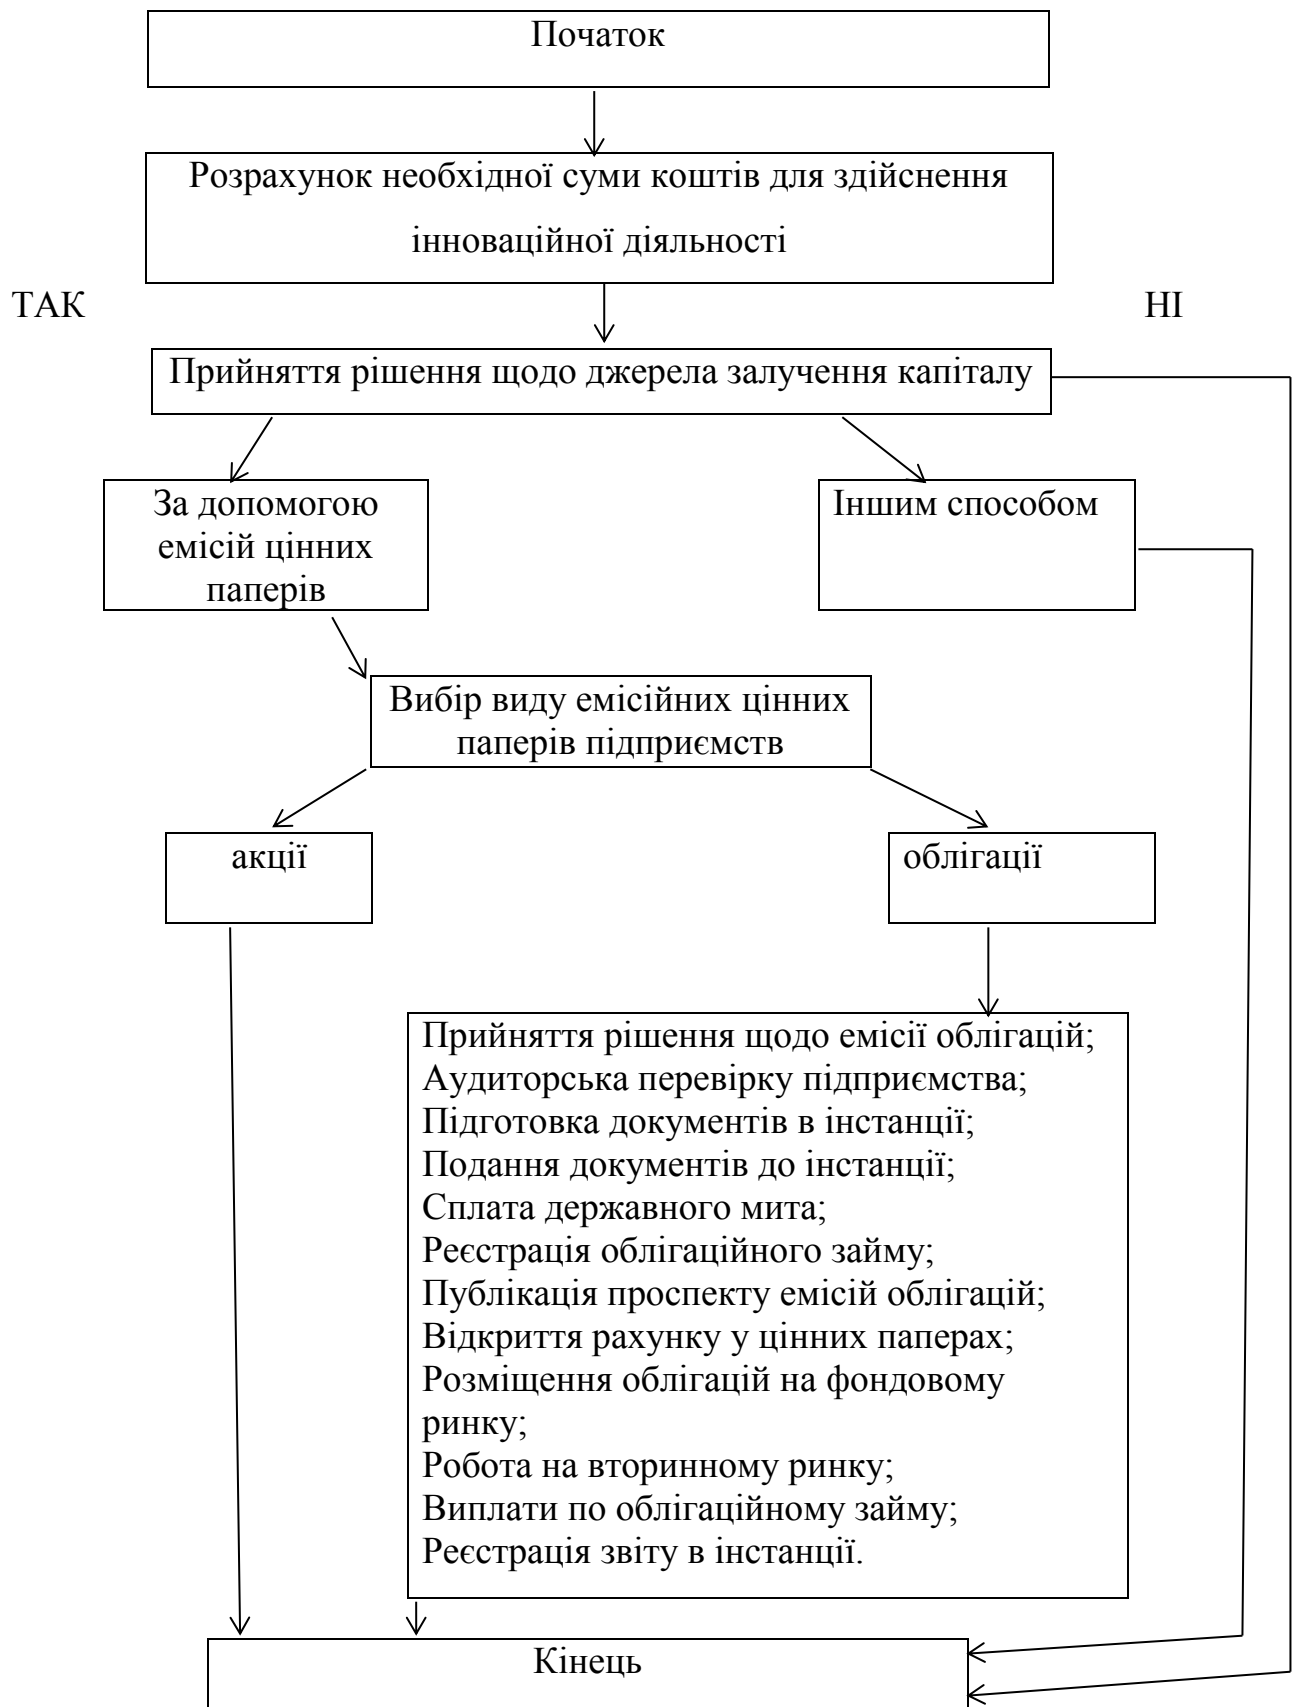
Початок

Розрахунок необхідної суми коштів для здійснення інноваційної діяльності

ТАК

НІ

Прийняття рішення щодо джерела залучення капіталу

За допомогою емісій цінних паперів

Іншим способом

Вибір виду емісійних цінних паперів підприємств

акції

облігації

Прийняття рішення щодо емісії облігацій;
Аудиторська перевірку підприємства;
Підготовка документів в інстанції;
Подання документів до інстанції;
Сплата державного мита;
Реєстрація облігаційного займу;
Публікація проспекту емісій облігацій;
Відкриття рахунку у цінних паперах;
Розміщення облігацій на фондовому ринку;
Робота на вторинному ринку;
Виплати по облігаційному займу;
Реєстрація звіту в інстанції.

Кінець